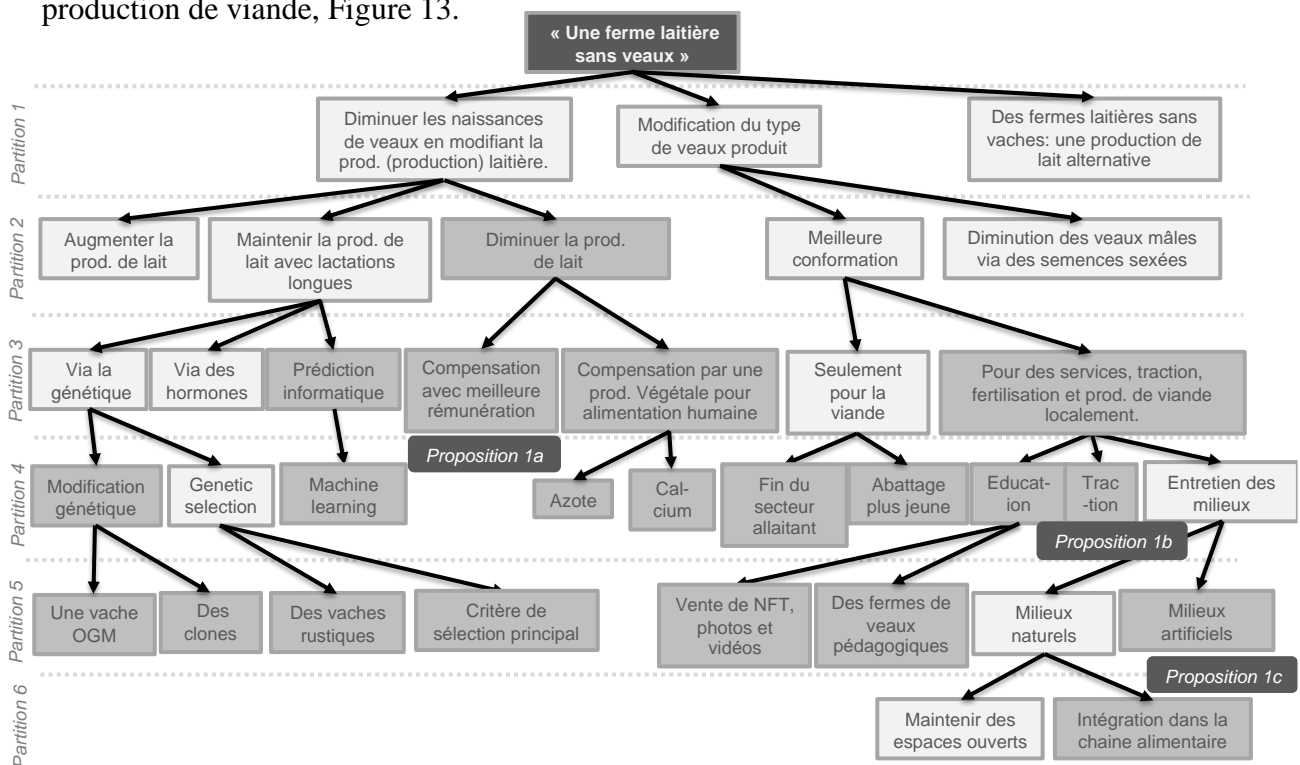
production de viande, Figure 13.

« Une ferme laitière sans veaux »

Partition 1

Diminuer les naissances de veaux en modifiant la prod. (production) laitière.

Modification du type de veaux produit

Des fermes laitières sans vaches: une production de lait alternative

Partition 2

Augmenter la prod. de lait

Maintenir la prod. de lait avec lactations longues

Diminuer la prod. de lait

Meilleure conformation

Diminution des veaux mâles via des semences sexées

Partition 3

Via la génétique

Via des hormones

Prédiction informatique

Compensation avec meilleure rémunération

Compensation par une prod. Végétale pour alimentation humaine

Seulement pour la viande

Pour des services, traction, fertilisation et prod. de viande localement.

Proposition 1a

Partition 4

Modification génétique

Genetic selection

Machine learning

Azote

Cal-cium

Fin du secteur allaitant

Abattage plus jeune

Educat-ion

Trac-tion

Entretien des milieux

Proposition 1b

Partition 5

Une vache OGM

Des clones

Des vaches rustiques

Critère de sélection principal

Vente de NFT, photos et vidéos

Des fermes de veaux pédagogiques

Milieux naturels

Milieux artificiels

Proposition 1c

Partition 6

Maintenir des espaces ouverts

Intégration dans la chaine alimentaire